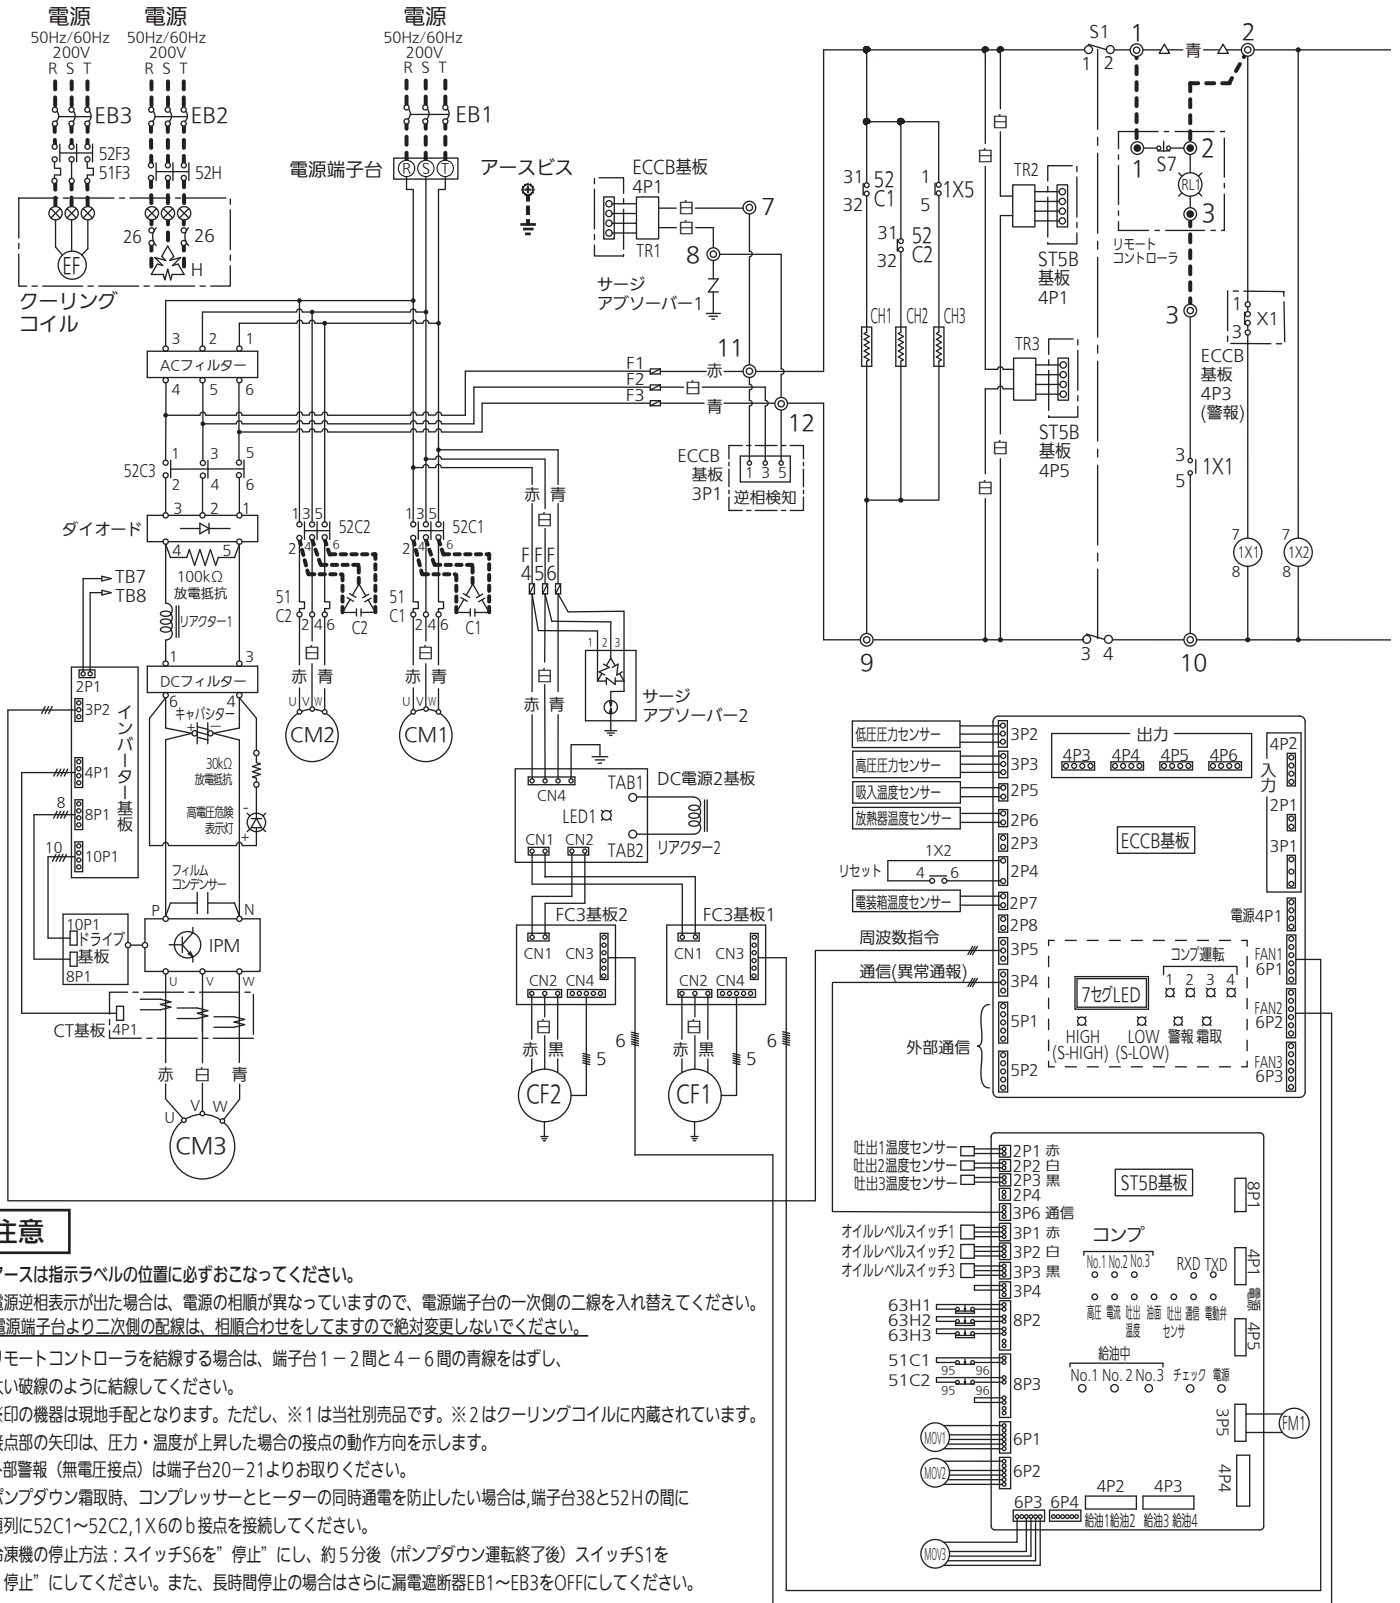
電源 50Hz/60Hz 200V R S T
電源 50Hz/60Hz 200V R S T
電源 50Hz/60Hz 200V R S T

EB3 EB2 EB1
52F3 51F3 52H
26 26 H
EF
クーリングコイル

電源端子台 R S T
アースビス

ECCB基板 4P1
TR1
白 7
8
サージアブソーバー1

S1 1 2
1 青 2
S7 1 2 3
RL1
リモートコントローラ
3
X1 1 3
ECCB基板 4P3 (警報)
3 1X1 5
7 1X1 8
7 1X2 8

31 52 C1 32
1 1X5 5
31 52 C2 32
CH1 CH2 CH3
白
TR2
ST5B基板 4P1
TR3
ST5B基板 4P5
白

3 2 1
ACフィルター
4 5 6
F1 赤 11
F2 白
F3 青 12
ECCB基板 3P1 1 3 5 逆相検知

1 3 5
52C3
2 4 6
3 2 1
ダイオード
4 5
100kΩ 放電抵抗
リアクター1
1 3
DCフィルター
6 4
キャパシター
30kΩ 放電抵抗
高電圧危険表示灯
フィルムコンデンサー
P N
IPM
U V W
TB7
TB8
2P1
3P2
4P1
8 8P1
10 10P1
インバーター基板
10P1
ドライブ基板
8P1
CT基板 4P1
赤 白 青
U V W
CM3

1 3 5 52C2
2 4 6
51 C2
C2
2 4 6
赤 白 青
U V W
CM2

1 3 5 52C1
2 4 6
51 C1
C1
2 4 6
赤 白 青
U V W
CM1

赤 青
白
F F F 4 5 6
1 2 3
サージアブソーバー2
赤 白 青
CN4
TAB1 DC電源2基板
LED1
TAB2 リアクター2
CN1 CN2

FC3基板2
CN1 CN3
CN2 CN4
赤 白 黒
5
6
CF2

FC3基板1
CN1 CN3
CN2 CN4
赤 白 黒
5
6
CF1

9
3 4
10

低圧圧力センサー 3P2
高圧圧力センサー 3P3
吸入温度センサー 2P5
放熱器温度センサー 2P6
2P3
1X2
リセット 4 6 2P4
電装箱温度センサー 2P7
2P8
周波数指令 3P5
通信(異常通報) 3P4
外部通信 5P1 5P2
出力 4P3 4P4 4P5 4P6
4P2 入力
2P1
3P1
ECCB基板
電源4P1
FAN1 6P1
FAN2 6P2
FAN3 6P3
コンプ運転 1 2 3 4
7セグLED
HIGH (S-HIGH) LOW (S-LOW) 警報 霜取

吐出1温度センサー 2P1 赤
吐出2温度センサー 2P2 白
吐出3温度センサー 2P3 黒
2P4
3P6 通信
オイルレベルスイッチ1 3P1 赤
オイルレベルスイッチ2 3P2 白
オイルレベルスイッチ3 3P3 黒
3P4
63H1
63H2
63H3 8P2
51C1 95 96
51C2 95 96 8P3
MOV1 6P1
MOV2 6P2
6P3 6P4 4P2 4P3
MOV3
給油1 給油2 給油3 給油4
ST5B基板
8P1
コンプ
No.1 No.2 No.3
RXD TXD
4P1
高圧 電磁 吐出温度 油面 吐出センサ 通信 電動弁
4P5
給油中
No.1 No. 2 No.3 チェック 電源
3P5 FM1
4P4

注意
アースは指示ラベルの位置に必ずおこなってください。
電源逆相表示が出た場合は、電源の相順が異なっていますので、電源端子台の一次側の二線を入れ替えてください。
電源端子台より二次側の配線は、相順合わせをしてますので絶対変更しないでください。
リモートコントローラを結線する場合は、端子台1－2間と4－6間の青線をはずし、
太い破線のように結線してください。
※印の機器は現地手配となります。ただし、※1は当社別売品です。※2はクーリングコイルに内蔵されています。
接点部の矢印は、圧力・温度が上昇した場合の接点の動作方向を示します。
一部警報（無電圧接点）は端子台20－21よりお取りください。
ポンプダウン霜取時、コンプレッサーとヒーターの同時通電を防止したい場合は,端子台38と52Hの間に
直列に52C1～52C2,1X6のb接点を接続してください。
冷凍機の停止方法：スイッチS6を"停止"にし、約5分後（ポンプダウン運転終了後）スイッチS1を
"停止"にしてください。また、長時間停止の場合はさらに漏電遮断器EB1～EB3をOFFにしてください。